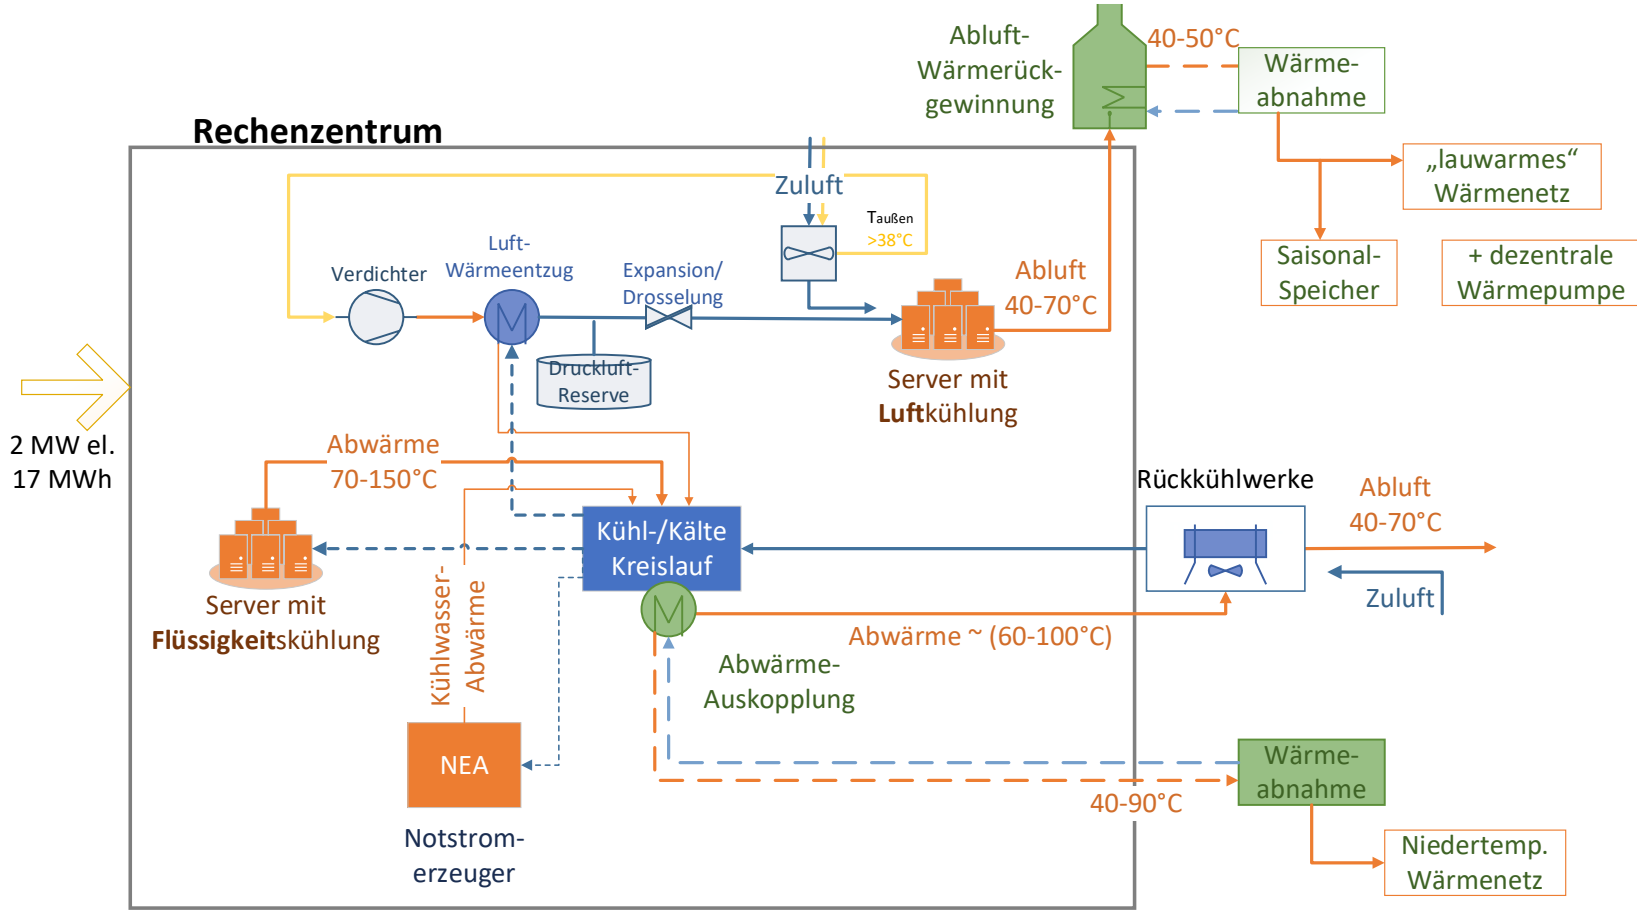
Abluft-Wärmerückgewinnung

40-50°C

Wärmeabnahme

„lauwarmes“ Wärmenetz

Saisonal-Speicher

+ dezentrale Wärmepumpe

Rechenzentrum

Zuluft

$T_{außen}$ >38°C

Verdichter

Luft-Wärmeentzug

Expansion/ Drosselung

Druckluft-Reserve

Abluft 40-70°C

Server mit **Luft**kühlung

2 MW el. 17 MWh

Abwärme 70-150°C

Kühl-/Kälte Kreislauf

Rückkühlwerke

Abluft 40-70°C

Zuluft

Server mit **Flüssigkeits**kühlung

Kühlwasser-Abwärme

Abwärme ~ (60-100°C)

Abwärme-Auskopplung

NEA

Notstrom-erzeuger

Wärmeabnahme

40-90°C

Niedertemp. Wärmenetz